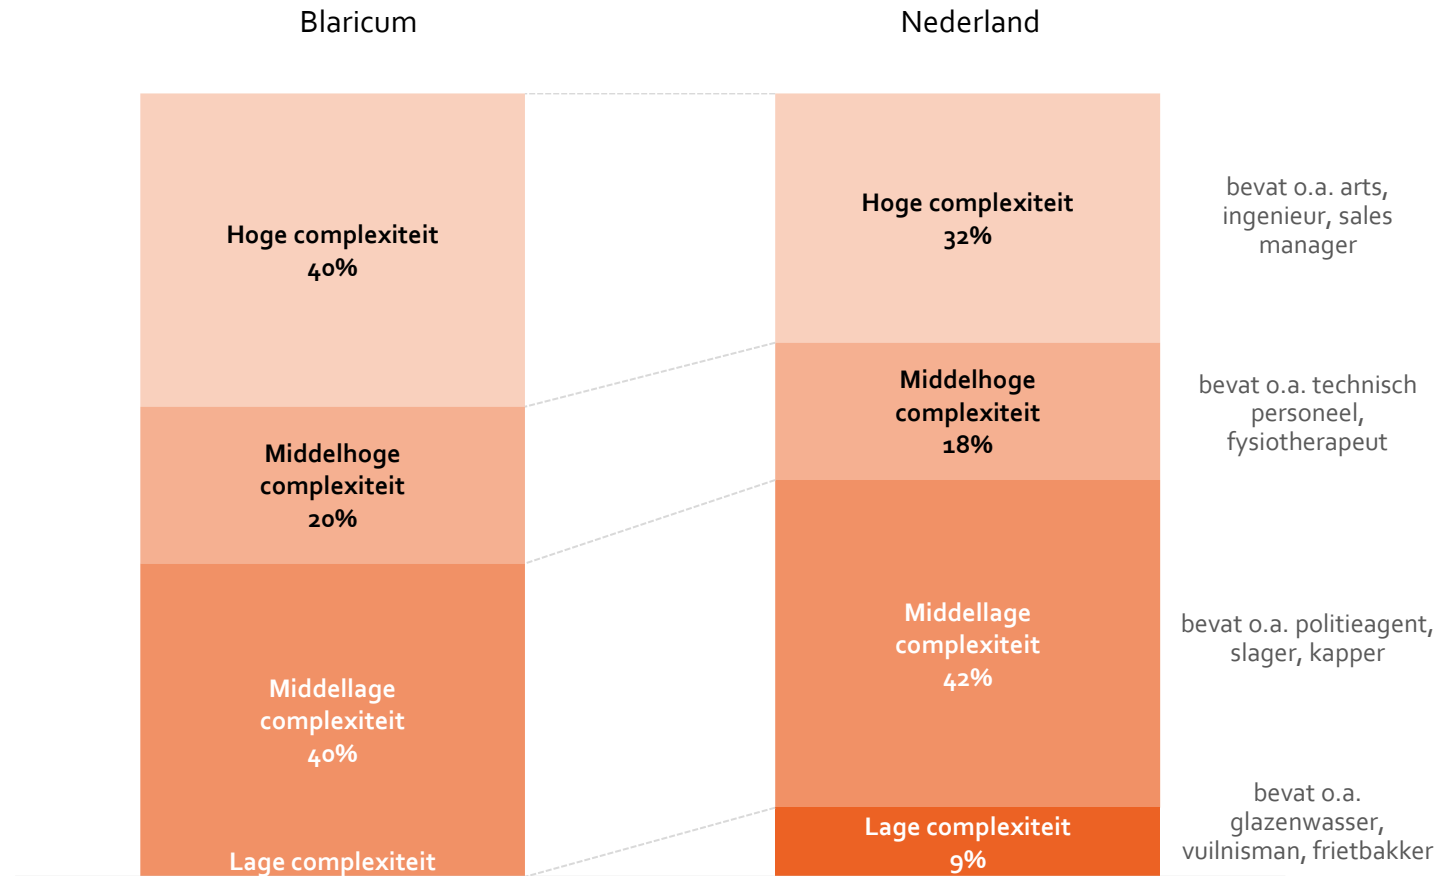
Blaricum

Nederland

Hoge complexiteit
40%

Middelhoge complexiteit
20%

Middellage complexiteit
40%

Lage complexiteit

Hoge complexiteit
32%

Middelhoge complexiteit
18%

Middellage complexiteit
42%

Lage complexiteit
9%

bevat o.a. arts, ingenieur, sales manager

bevat o.a. technisch personeel, fysiotherapeut

bevat o.a. politieagent, slager, kapper

bevat o.a. glazenwasser, vuilnisman, frietbakker